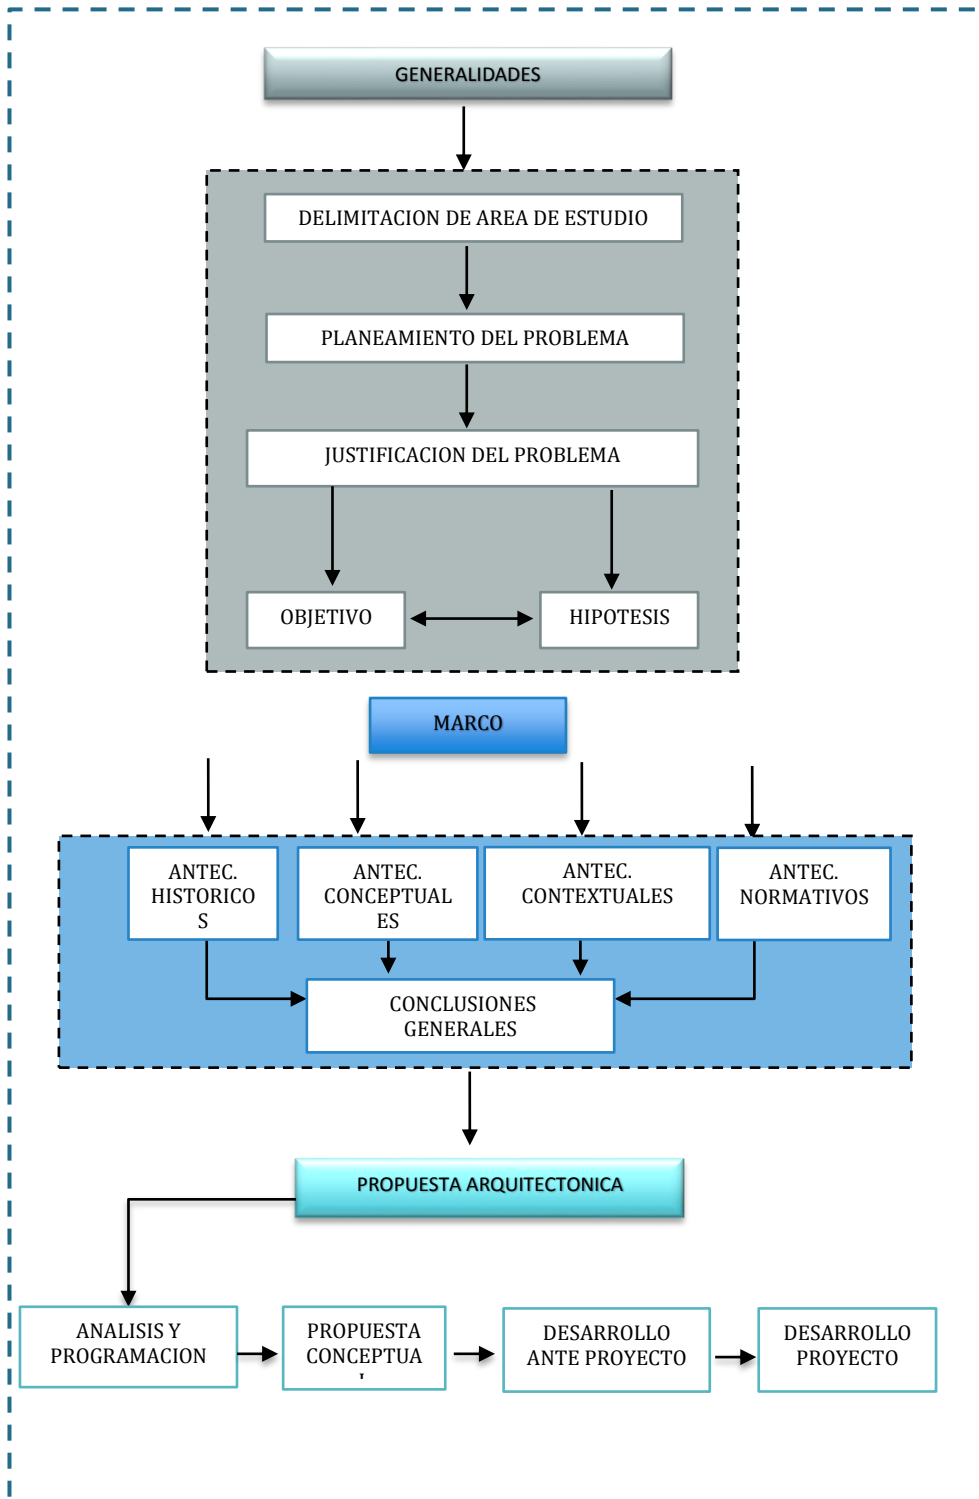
GENERALIDADES

DELIMITACION DE AREA DE ESTUDIO

PLANEAMIENTO DEL PROBLEMA

JUSTIFICACION DEL PROBLEMA

OBJETIVO

HIPOTESIS

MARCO

ANTEC. HISTORICO S

ANTEC. CONCEPTUAL ES

ANTEC. CONTEXTUALES

ANTEC. NORMATIVOS

CONCLUSIONES GENERALES

PROPUESTA ARQUITECTONICA

ANALISIS Y PROGRAMACION

PROPUESTA CONCEPTUA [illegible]

DESARROLLO ANTE PROYECTO

DESARROLLO PROYECTO